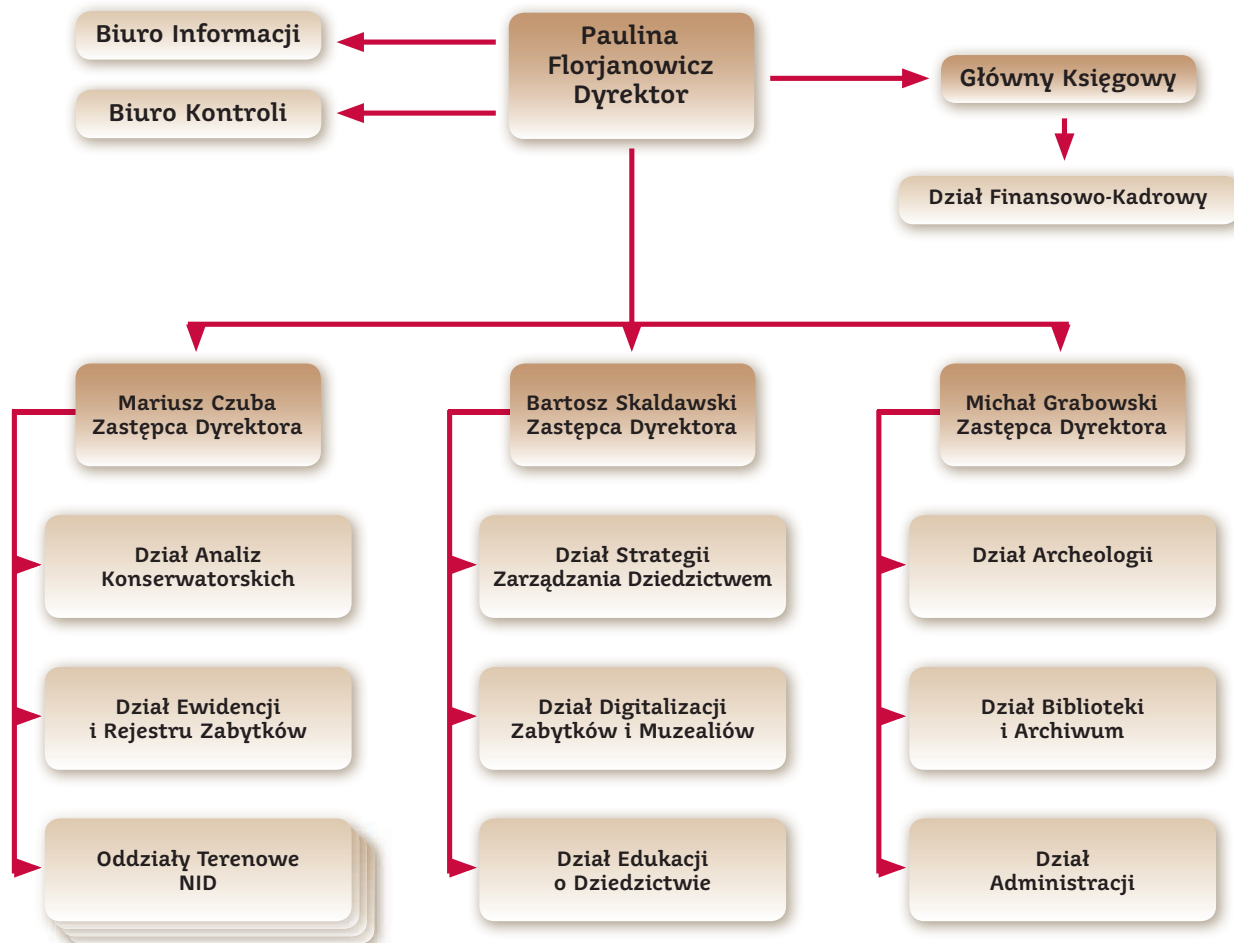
Paulina Florjanowicz Dyrektor

Biuro Informacji

Biuro Kontroli

Główny Księgowy

Dział Finansowo-Kadrowy

Mariusz Czuba Zastępca Dyrektora

Dział Analiz Konserwatorskich

Dział Ewidencji i Rejestru Zabytków

Oddziały Terenowe NID

Bartosz Skaldawski Zastępca Dyrektora

Dział Strategii Zarządzania Dziedzictwem

Dział Digitalizacji Zabytków i Muzealiów

Dział Edukacji o Dziedzictwie

Michał Grabowski Zastępca Dyrektora

Dział Archeologii

Dział Biblioteki i Archiwum

Dział Administracji